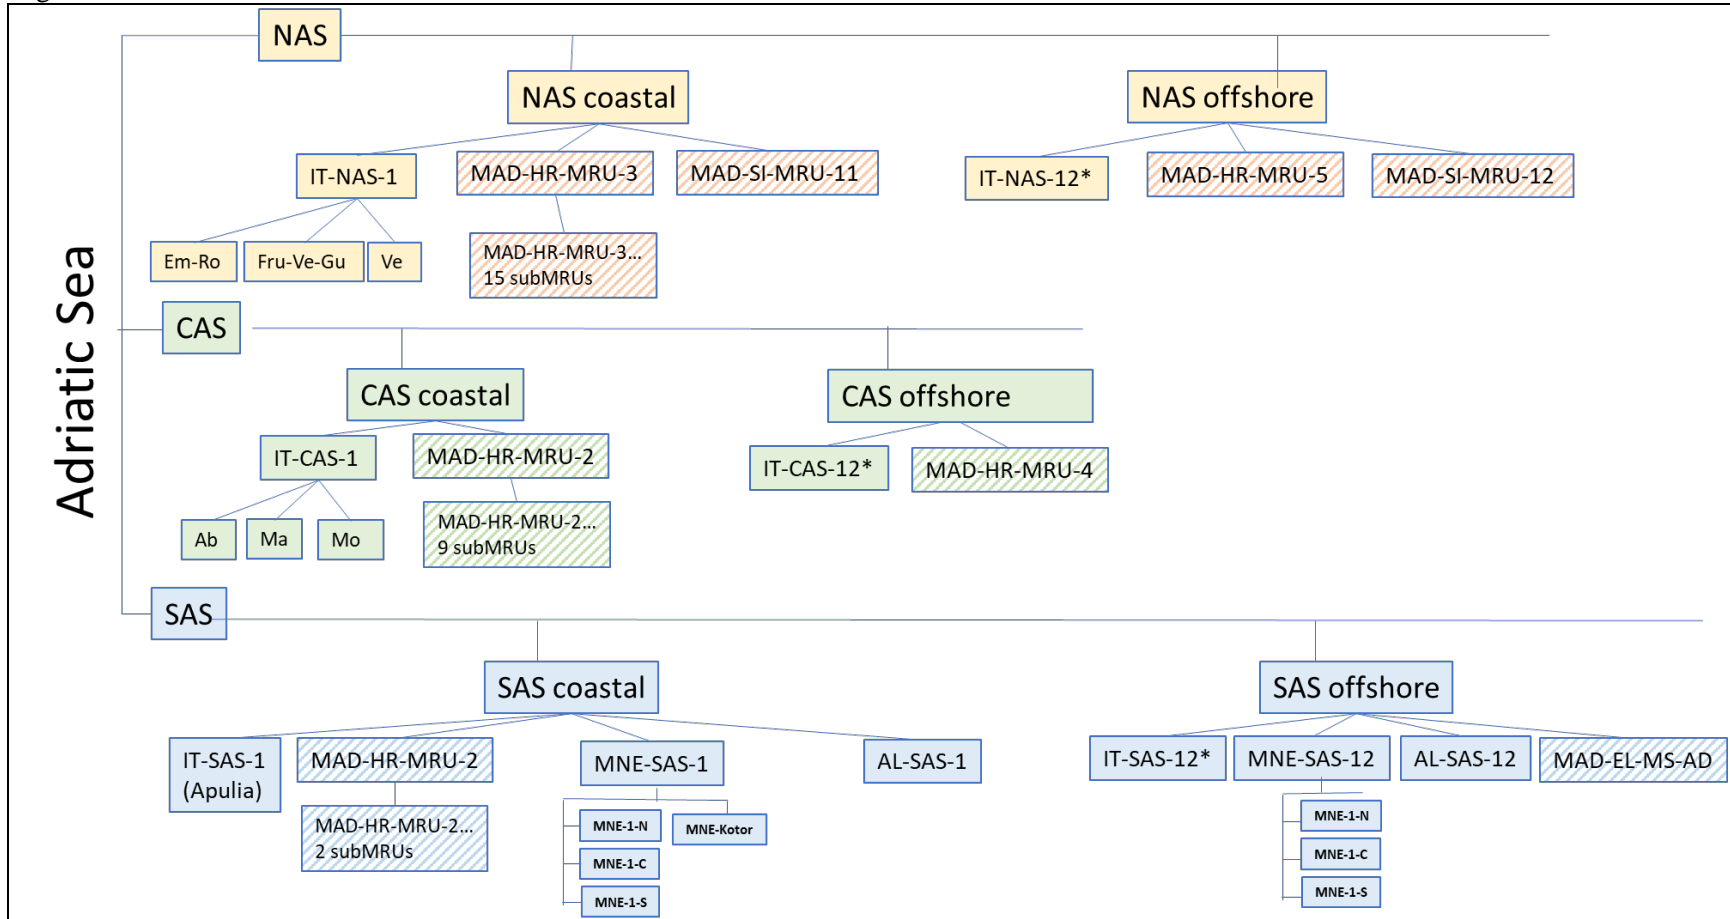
Adriatic Sea

NAS

NAS coastal

IT-NAS-1

Em-Ro

Fru-Ve-Gu

Ve

MAD-HR-MRU-3

MAD-HR-MRU-3... 15 subMRUs

MAD-SI-MRU-11

NAS offshore

IT-NAS-12*

MAD-HR-MRU-5

MAD-SI-MRU-12

CAS

CAS coastal

IT-CAS-1

Ab

Ma

Mo

MAD-HR-MRU-2

MAD-HR-MRU-2... 9 subMRUs

CAS offshore

IT-CAS-12*

MAD-HR-MRU-4

SAS

SAS coastal

IT-SAS-1 (Apulia)

MAD-HR-MRU-2

MAD-HR-MRU-2... 2 subMRUs

MNE-SAS-1

MNE-1-N

MNE-1-C

MNE-1-S

MNE-Kotor

AL-SAS-1

SAS offshore

IT-SAS-12*

MNE-SAS-12

MNE-1-N

MNE-1-C

MNE-1-S

AL-SAS-12

MAD-EL-MS-AD